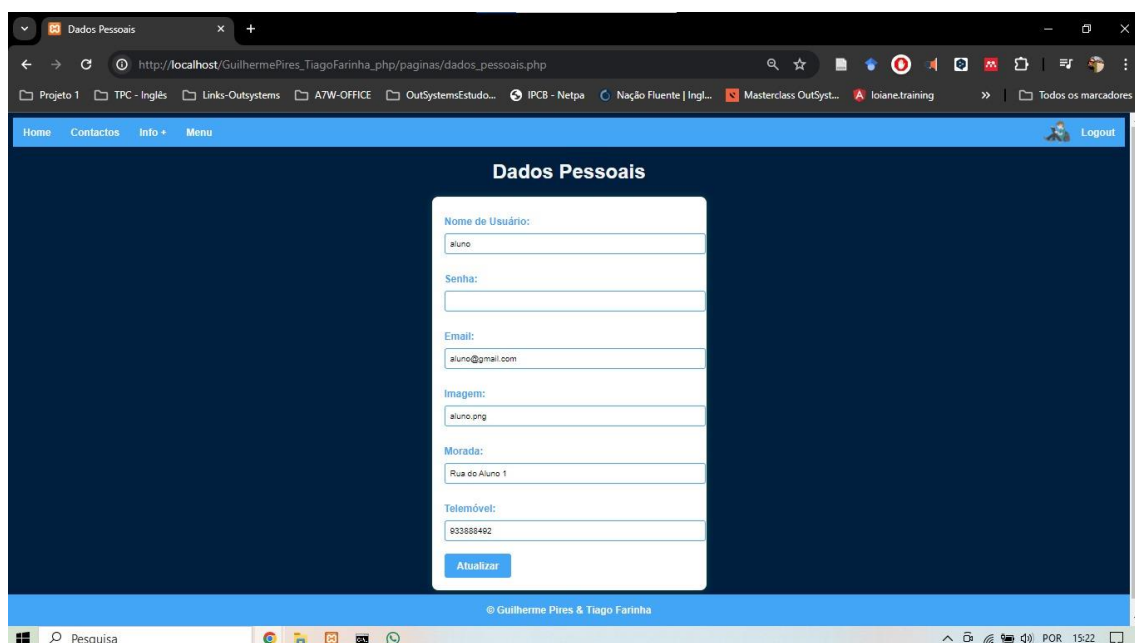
Dados Pessoais

http://localhost/GuilhermePires_TiagoFarinha_php/paginas/dados_pessoais.php

Projeto 1 TPC - Inglês Links-Outsystems A7W-OFFICE OutSystemsEstudo... IPCB - Netpa Nação Fluente | Ingl... Masterclass OutSyst... loiane.training » Todos os marcadores

Home Contactos Info + Menu Logout

Dados Pessoais

Nome de Usuário:
aluno

Senha:

Email:
aluno@gmail.com

Imagem:
aluno.png

Morada:
Rua do Aluno 1

Telemóvel:
933888492

Atualizar

© Guilherme Pires & Tiago Farinha

Pesquisa

POR 15:22